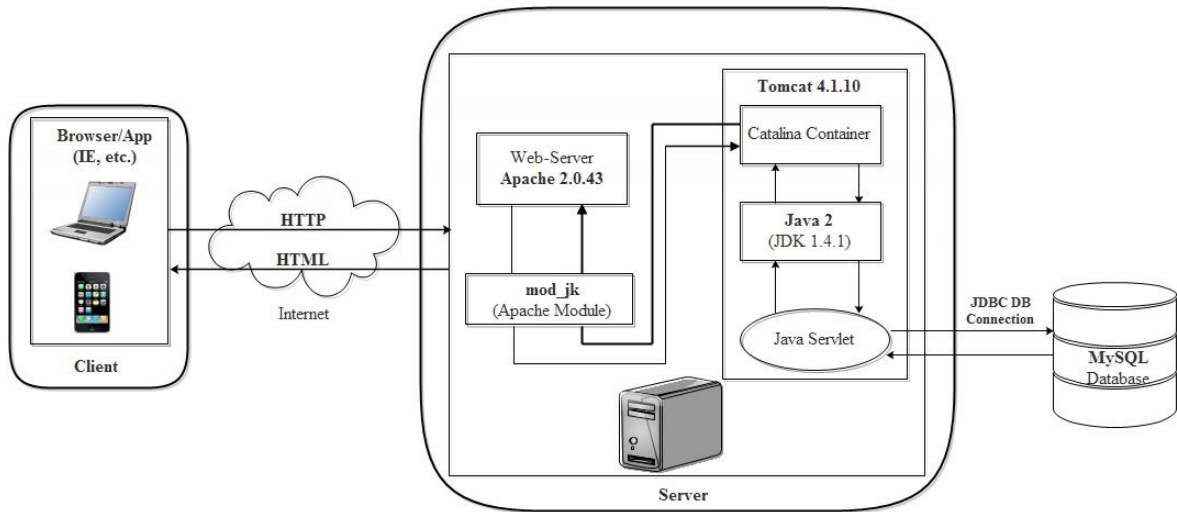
Browser/App
(IE, etc.)

Client

HTTP

HTML

Internet

Web-Server
Apache 2.0.43

mod_jk
(Apache Module)

Tomcat 4.1.10

Catalina Container

Java 2
(JDK 1.4.1)

Java Servlet

Server

JDBC DB
Connection

MySQL
Database